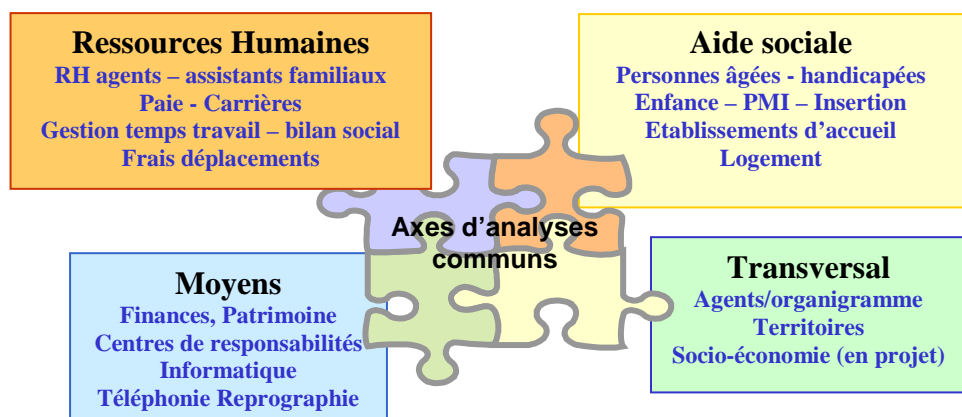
Ressources Humaines
RH agents – assistants familiaux
Paie - Carrières
Gestion temps travail – bilan social
Frais déplacements

Aide sociale
Personnes âgées - handicapées
Enfance – PMI – Insertion
Etablissements d'accueil
Logement

Axes d'analyses communs

Moyens
Finances, Patrimoine
Centres de responsabilités
Informatique
Téléphonie Reprographie

Transversal
Agents/organigramme
Territoires
Socio-économie (en projet)